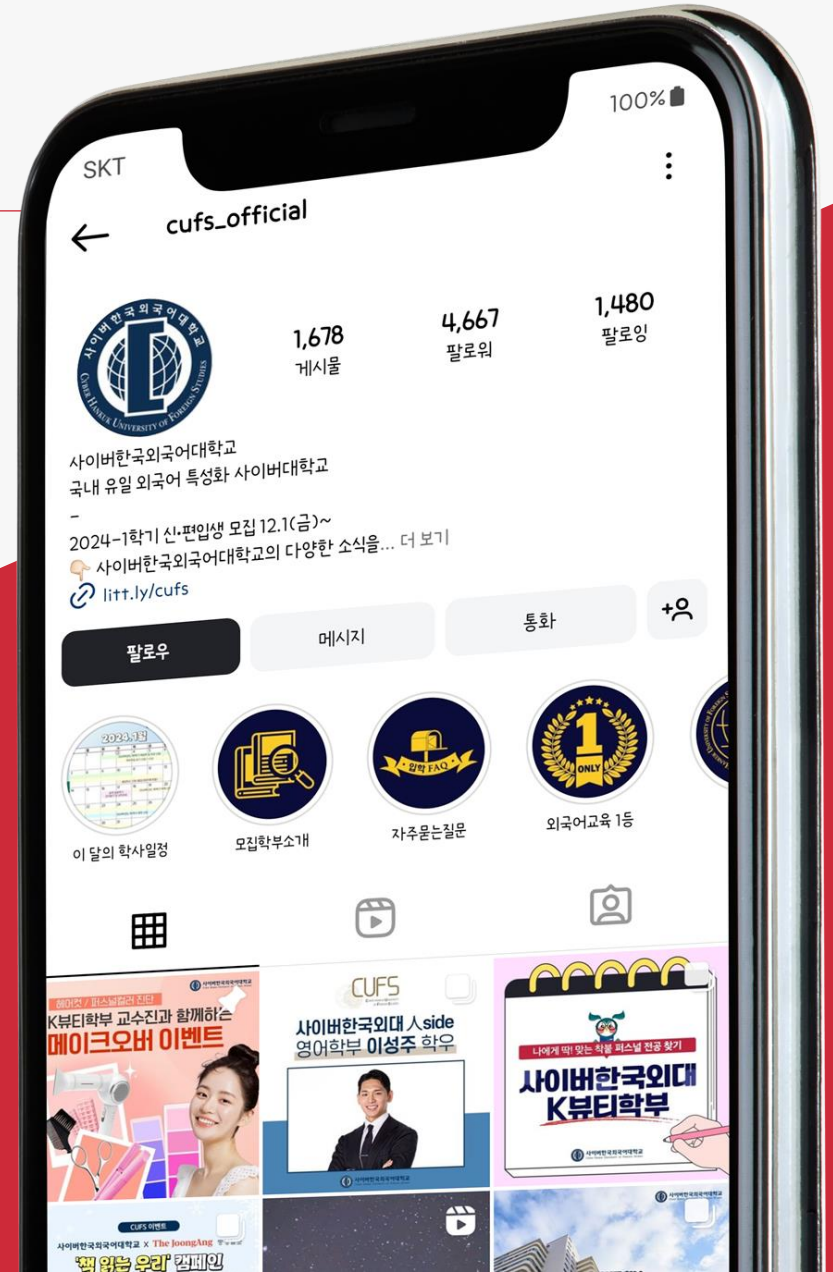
SKT

100%

cufs_official

사이버한국외국어대학교 CYBER HANKUK UNIVERSITY OF FOREIGN STUDIES

1,678
게시물

4,667
팔로워

1,480
팔로잉

사이버한국외국어대학교
국내 유일 외국어 특성화 사이버대학교
-
2024-1학기 신·편입생 모집 12.1(금)~
👉 사이버한국외국어대학교의 다양한 소식을... 더 보기
litt.ly/cufs

팔로우

메시지

통화

2024.1월
이 달의 학사일정

모집학부소개

입학 FAQ
자주묻는질문

1 ONLY
외국어교육 1등

사이버한국외국어대학교
헤어컷 / 퍼스널컬러 진단
K뷰티학부 교수진과 함께하는
메이크오버 이벤트

CUFS
사이버한국외대 人side
영어학부 이성주 학우

나에게 딱! 맞는 찰떡 퍼스널 전공 찾기
사이버한국외대
K뷰티학부
사이버한국외국어대학교

CUFS 이벤트
사이버한국외국어대학교 x The JoongAng
'책 읽는 우리' 캠페인

사이버한국외국어대학교